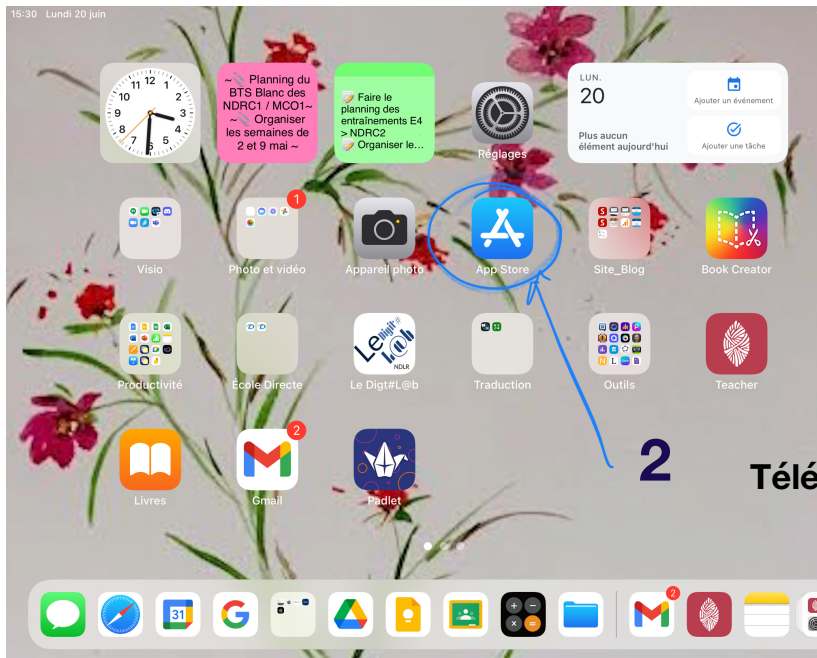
15:30 Lundi 20 juin

~📎 Planning du BTS Blanc des NDRC1 / MCO1~ ~📎 Organiser les semaines de 2 et 9 mai ~

📝 Faire le planning des entraînements E4 > NDRC2 📝 Organiser le...

Réglages

LUN.
20
Plus aucun élément aujourd'hui
Ajouter un événement
Ajouter une tâche

Visio
1
Photo et vidéo
Appareil photo
App Store
Site_Blog
Book Creator

Productivité
École Directe
Le Digt#L@b
NDLR
Le Digt#L@b
Traduction
Outils
Teacher

Livres
2
Gmail
Padlet

2

Télé

31
2